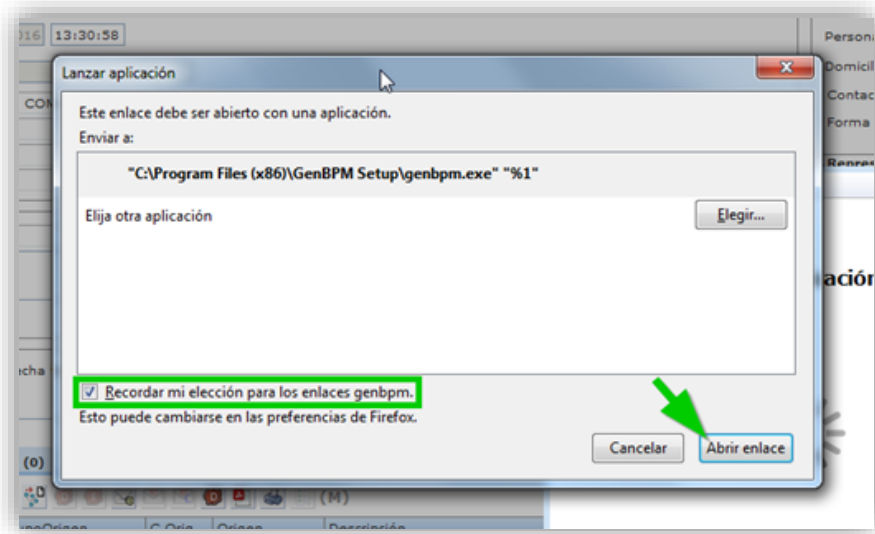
016 13:30:58

Persona
Domicil
Contac
Forma
Repres

CON

cha

(0)

(M)

nnoOrigen C.Orig Origen Descripción

ación

Lanzar aplicación

Este enlace debe ser abierto con una aplicación.

Enviar a:

"C:\Program Files (x86)\GenBPM Setup\genbpm.exe" "%1"

Elija otra aplicación

Elegir...

Recordar mi elección para los enlaces genbpm.

Esto puede cambiarse en las preferencias de Firefox.

Cancelar

Abrir enlace